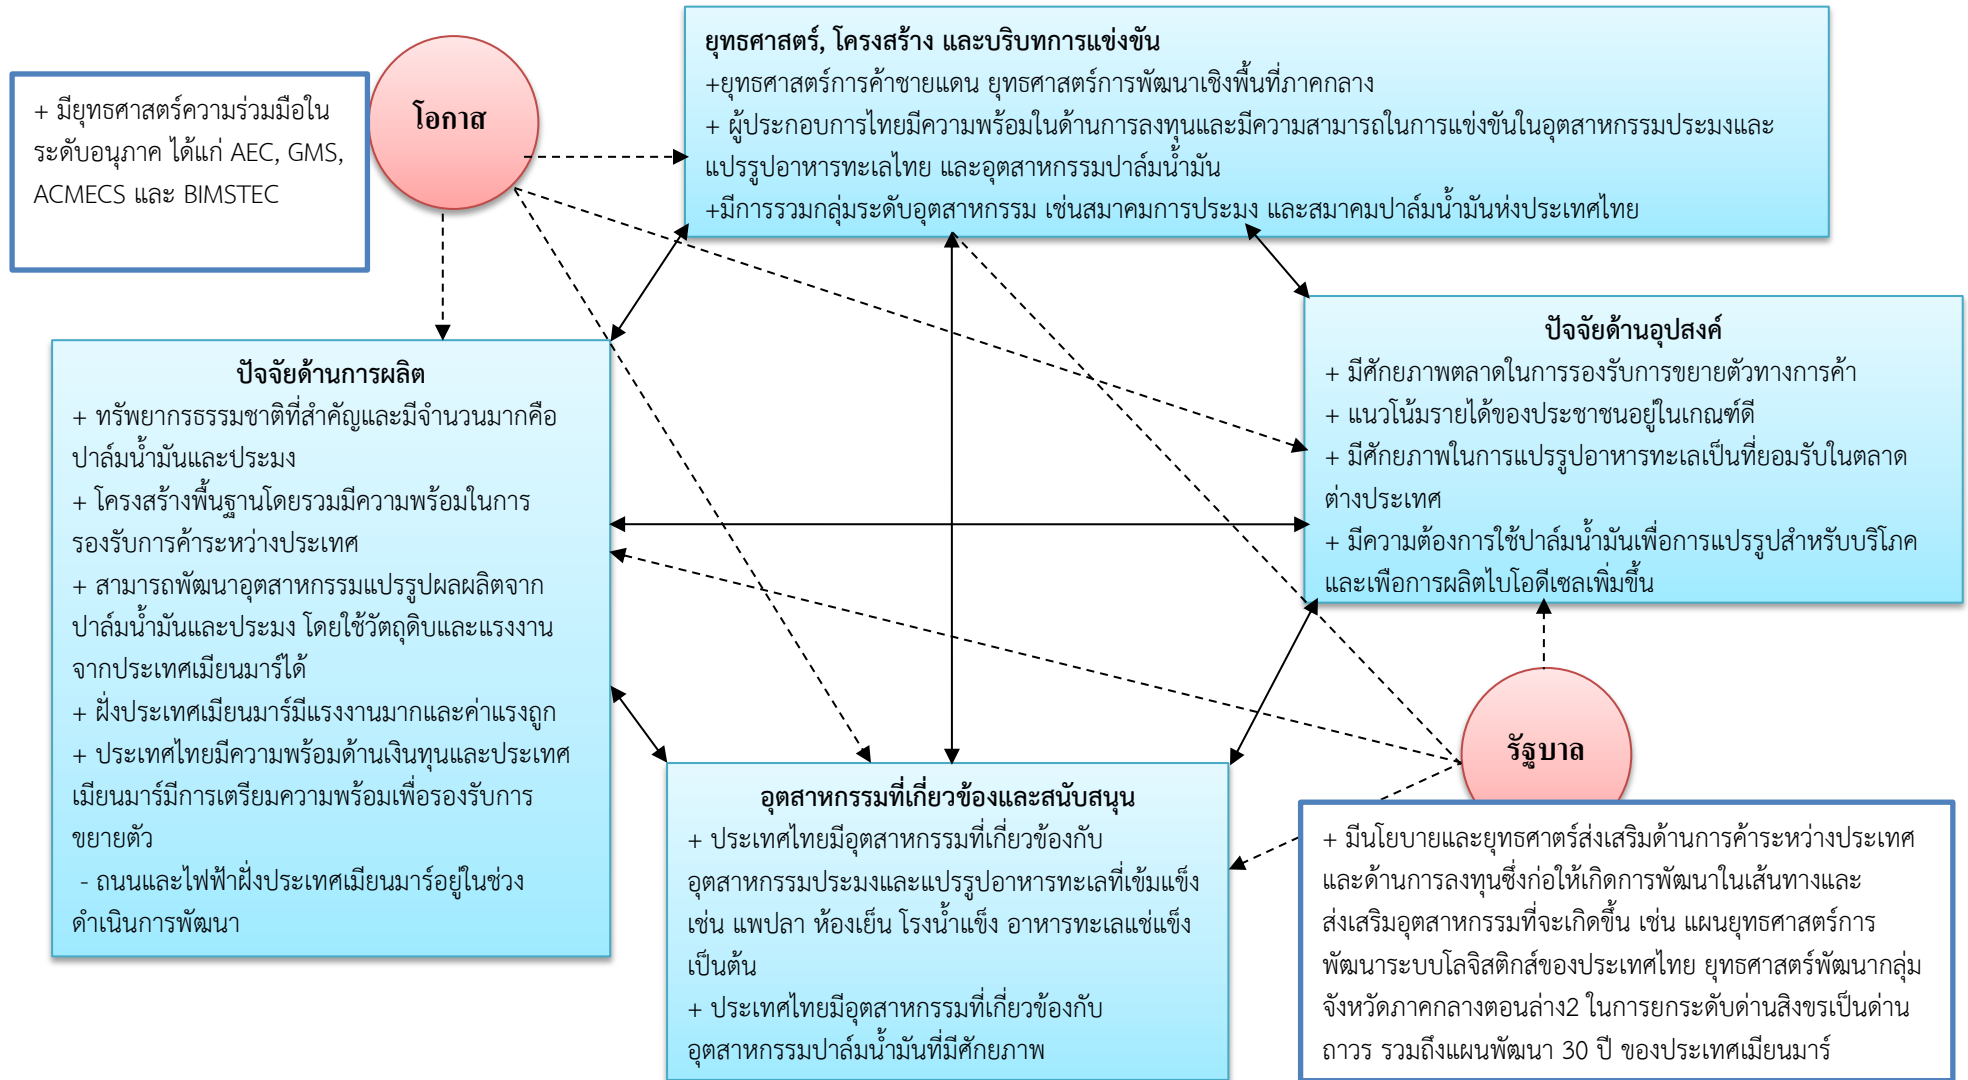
+ มียุทธศาสตร์ความร่วมมือในระดับอนุภาค ได้แก่ AEC, GMS, ACMECS และ BIMSTEC

โอกาส

ยุทธศาสตร์, โครงสร้าง และบริบทการแข่งขัน
+ยุทธศาสตร์การค้าชายแดน ยุทธศาสตร์การพัฒนาเชิงพื้นที่ภาคกลาง
+ ผู้ประกอบการไทยมีความพร้อมในด้านการลงทุนและมีความสามารถในการแข่งขันในอุตสาหกรรมประมงและแปรรูปอาหารทะเลไทย และอุตสาหกรรมปาล์มน้ำมัน
+มีการรวมกลุ่มระดับอุตสาหกรรม เช่นสมาคมการประมง และสมาคมปาล์มน้ำมันห่งประเทศไทย

ปัจจัยด้านอุปสงค์
+ มีศักยภาพตลาดในการรองรับการขยายตัวทางการค้า
+ แนวโน้มรายได้ของประชาชนอยู่ในเกณฑ์ดี
+ มีศักยภาพในการแปรรูปอาหารทะเลเป็นที่ยอมรับในตลาดต่างประเทศ
+ มีความต้องการใช้ปาล์มน้ำมันเพื่อการแปรรูปสำหรับบริโภคและเพื่อการผลิตไบโอดีเซลเพิ่มขึ้น

ปัจจัยด้านการผลิต
+ ทรัพยากรธรรมชาติที่สำคัญและมีจำนวนมากคือปาล์มน้ำมันและประมง
+ โครงสร้างพื้นฐานโดยรวมมีความพร้อมในการรองรับการค้าระหว่างประเทศ
+ สามารถพัฒนาอุตสาหกรรมแปรรูปผลผลิตจากปาล์มน้ำมันและประมง โดยใช้วัตถุดิบและแรงงานจากประเทศเมียนมาร์ได้
+ ฝั่งประเทศเมียนมาร์มีแรงงานมากและค่าแรงถูก
+ ประเทศไทยมีความพร้อมด้านเงินทุนและประเทศเมียนมาร์มีการเตรียมความพร้อมเพื่อรองรับการขยายตัว
- ถนนและไฟฟ้าฝั่งประเทศเมียนมาร์อยู่ในช่วงดำเนินการพัฒนา

รัฐบาล

อุตสาหกรรมที่เกี่ยวข้องและสนับสนุน
+ ประเทศไทยมีอุตสาหกรรมที่เกี่ยวข้องกับอุตสาหกรรมประมงและแปรรูปอาหารทะเลที่เข้มแข็ง เช่น แพปลา ห้องเย็น โรงน้ำแข็ง อาหารทะเลแช่แข็ง เป็นต้น
+ ประเทศไทยมีอุตสาหกรรมที่เกี่ยวข้องกับอุตสาหกรรมปาล์มน้ำมันที่มีศักยภาพ

+ มีนโยบายและยุทธศาตร์ส่งเสริมด้านการค้าระหว่างประเทศและด้านการลงทุนซึ่งก่อให้เกิดการพัฒนาในเส้นทางและส่งเสริมอุตสาหกรรมที่จะเกิดขึ้น เช่น แผนยุทธศาสตร์การพัฒนาระบบโลจิสติกส์ของประเทศไทย ยุทธศาสตร์พัฒนากลุ่มจังหวัดภาคกลางตอนล่าง2 ในการยกระดับด่านสิงขรเป็นด่านถาวร รวมถึงแผนพัฒนา 30 ปี ของประเทศเมียนมาร์